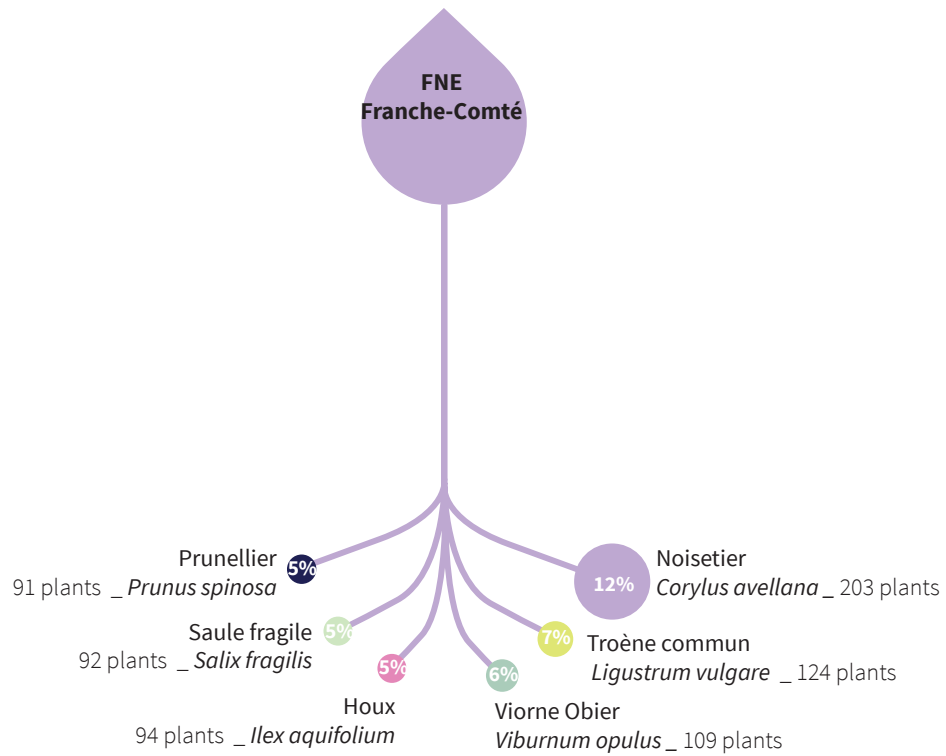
FNE
Franche-Comté

Prunellier
91 plants _ *Prunus spinosa*
5%

Saule fragile
92 plants _ *Salix fragilis*
5%

Houx
94 plants _ *Ilex aquifolium*
5%

6%
Viorne Obier
*Viburnum opulus* _ 109 plants

7%
Troène commun
*Ligustrum vulgare* _ 124 plants

12%
Noisetier
*Corylus avellana* _ 203 plants